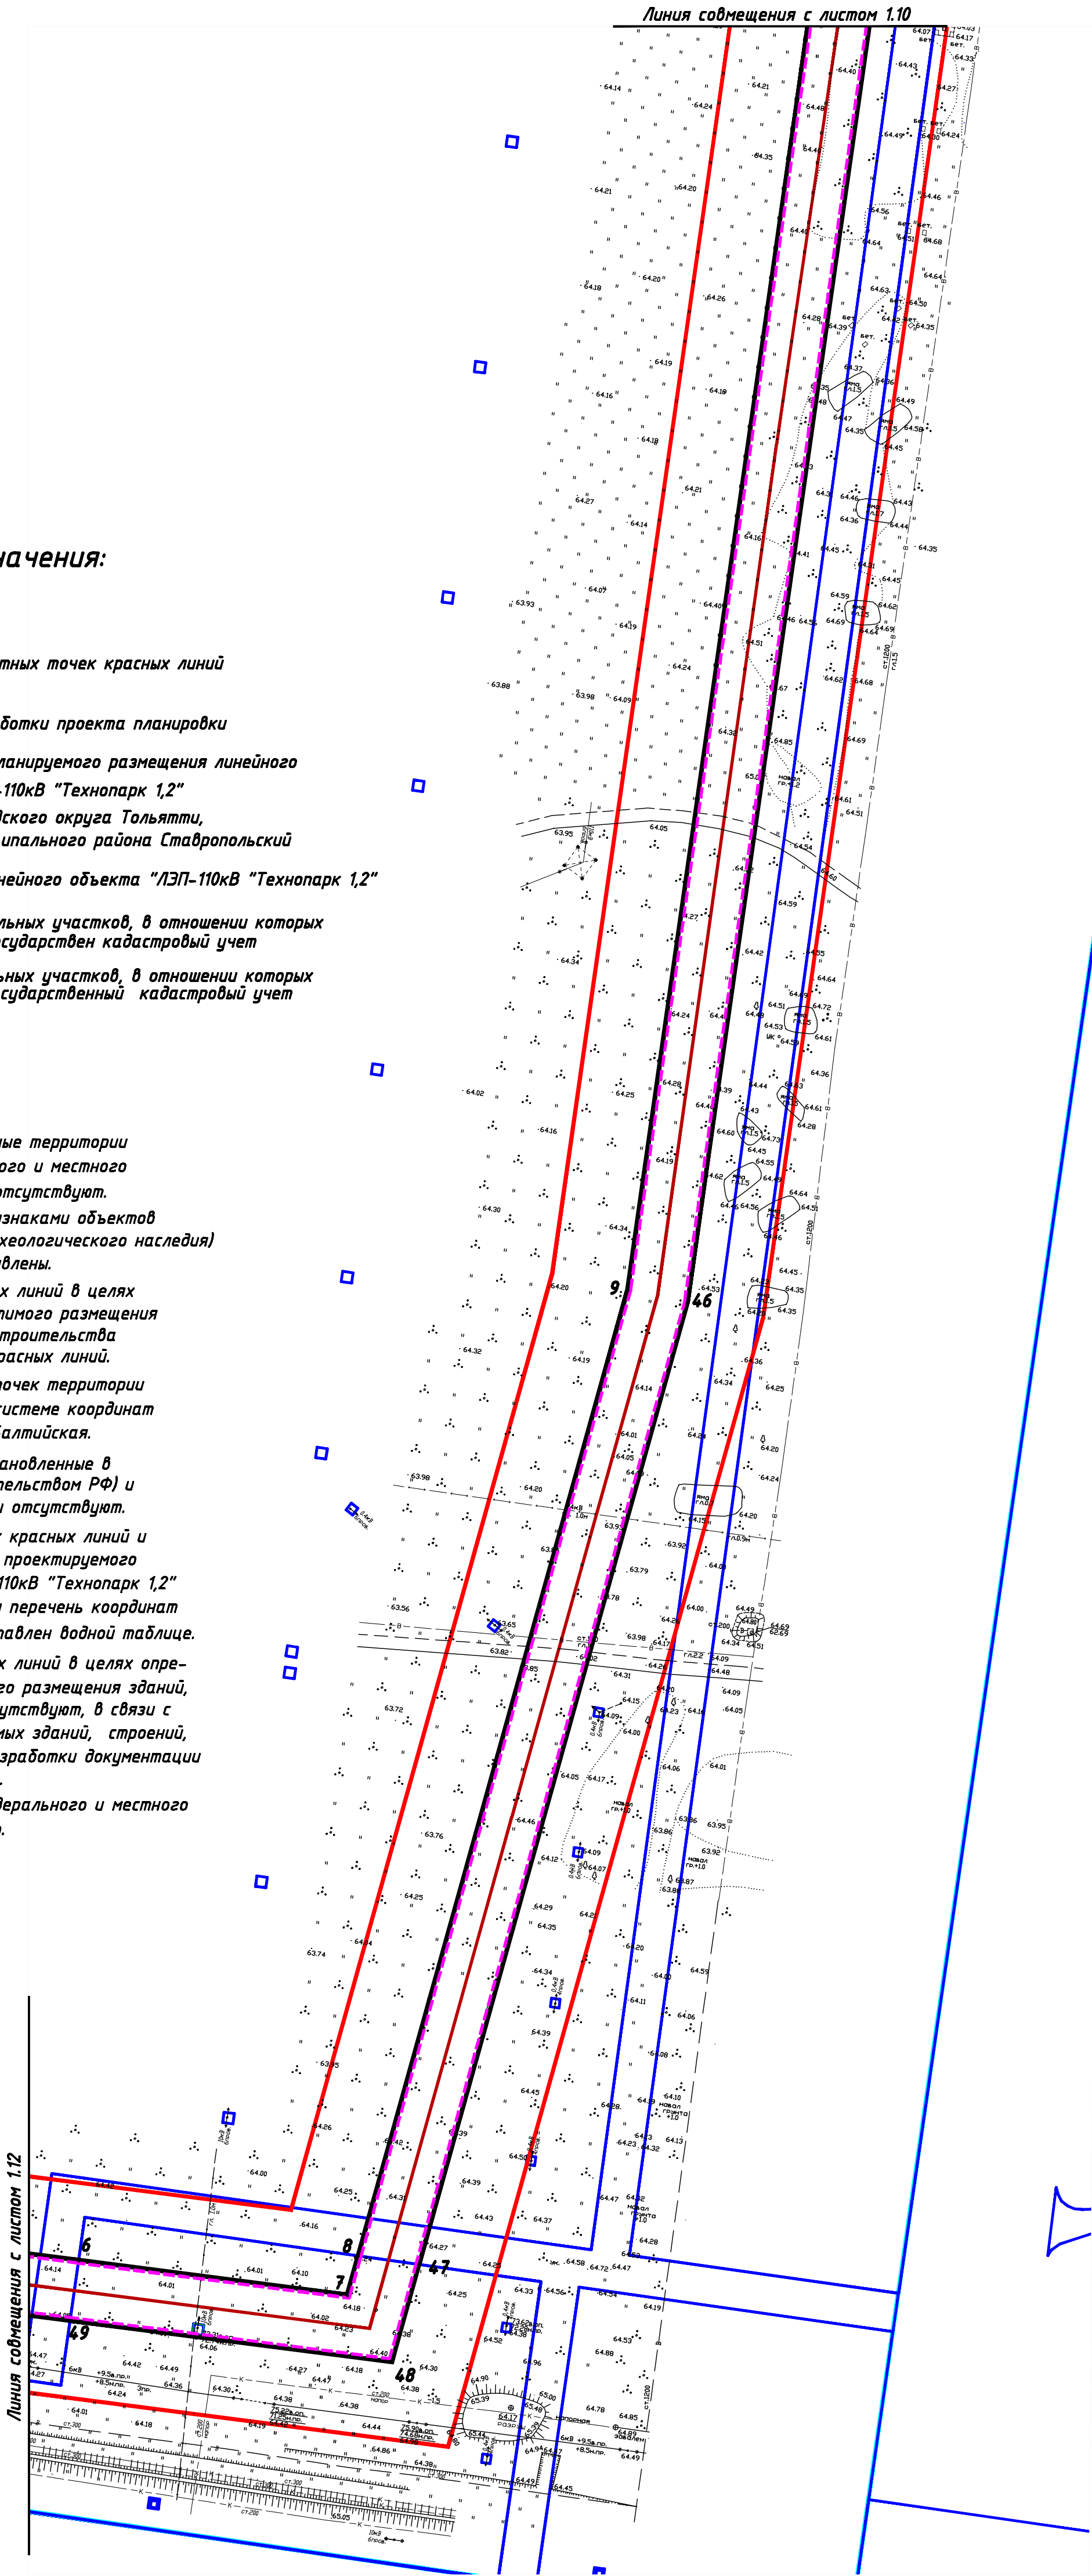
Линия совмещения с листом 1.10

начения:

тных точек красных линий

ботки проекта планировки

ланируемого размещения линейного
-110кВ "Технопарк 1,2"
ского округа Тольятти,
ипального района Ставропольский

нейного объекта "ЛЭП-110кВ "Технопарк 1,2"

льных участков, в отношении которых
сударствен кадастровый учет

ных участков, в отношении которых
сударственный кадастровый учет

ые территории
ого и местного
тсутствуют.

знаками объектов
хеологического наследия)
влены.

х линий в целях
имого размещения
троительства
расных линий.

очек территории
истеме координат
алтийская.

ановленные в
ельством РФ) и
отсутствуют.

красных линий и
проектируемого
110кВ "Технопарк 1,2"
перечень координат
авлен водной таблице.

х линий в целях опре-
о размещения зданий,
утствуют, в связи с
ых зданий, строений,
зработки документации

ерального и местного

9
46
8
7
6
47
48
49

Линия совмещения с листом 1.12